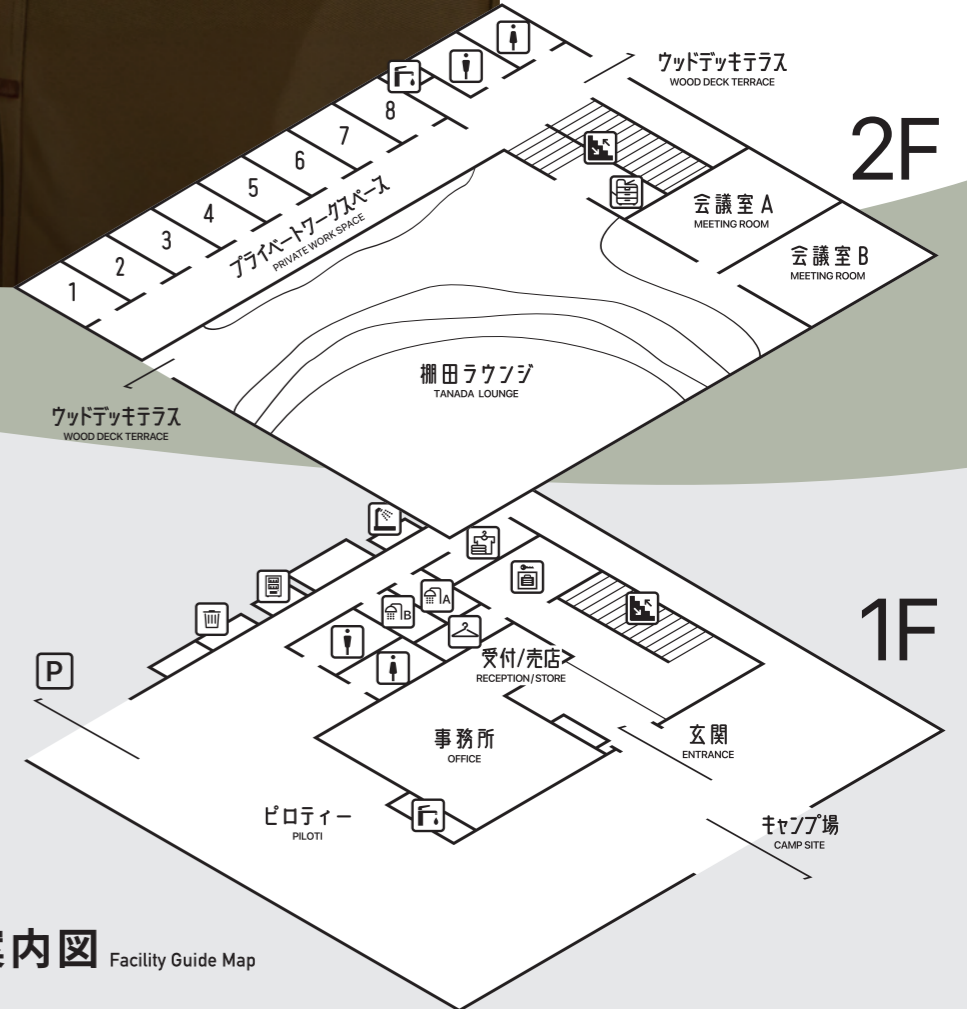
ウッドデッキテラス
WOOD DECK TERRACE

2F

8
7
6
5
4
3
2
1

プライベートワークスペース
PRIVATE WORK SPACE

会議室A
MEETING ROOM

会議室B
MEETING ROOM

棚田ラウンジ
TANADA LOUNGE

ウッドデッキテラス
WOOD DECK TERRACE

1F

A
B

P

受付/売店
RECEPTION/STORE

玄関
ENTRANCE

事務所
OFFICE

ピロティー
PILOTI

キャンプ場
CAMP SITE

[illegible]内図 Facility Guide Map